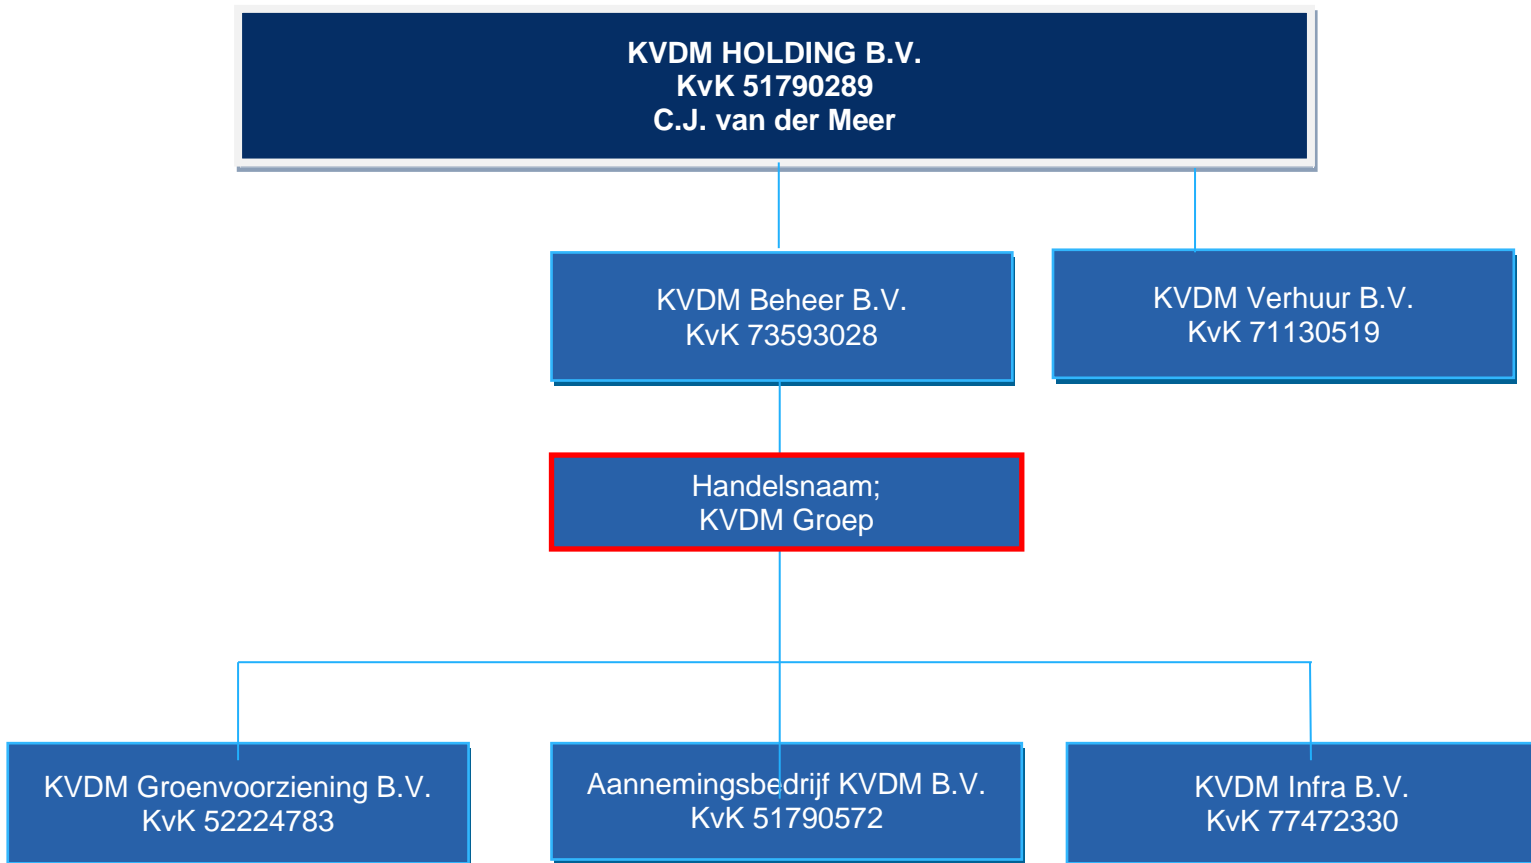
KVDM HOLDING B.V.
KvK 51790289
C.J. van der Meer

KVDM Beheer B.V.
KvK 73593028

KVDM Verhuur B.V.
KvK 71130519

Handelsnaam;
KVDM Groep

KVDM Groenvoorziening B.V.
KvK 52224783

Aannemingsbedrijf KVDM B.V.
KvK 51790572

KVDM Infra B.V.
KvK 77472330